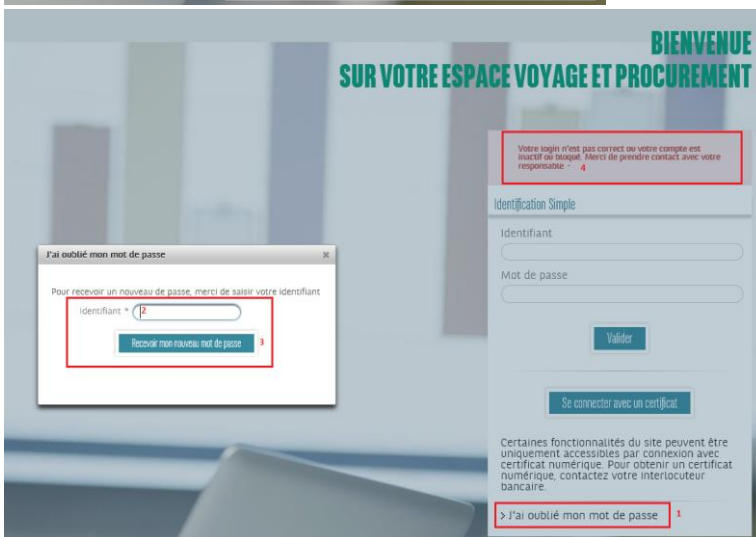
BIENVENUE
SUR VOTRE ESPACE VOYAGE ET PROCUREMENT

Votre login n'est pas correct ou votre compte est inactif ou bloqué. Merci de prendre contact avec votre responsable - 4

Identification Simple

Identifiant

Mot de passe

Valider

Se connecter avec un certificat

Certaines fonctionnalités du site peuvent être uniquement accessibles par connexion avec certificat numérique. Pour obtenir un certificat numérique, contactez votre interlocuteur bancaire.

> J'ai oublié mon mot de passe 1

J'ai oublié mon mot de passe ×

Pour recevoir un nouveau de passe, merci de saisir votre identifiant

Identifiant * 2

Recevoir mon nouveau mot de passe 3